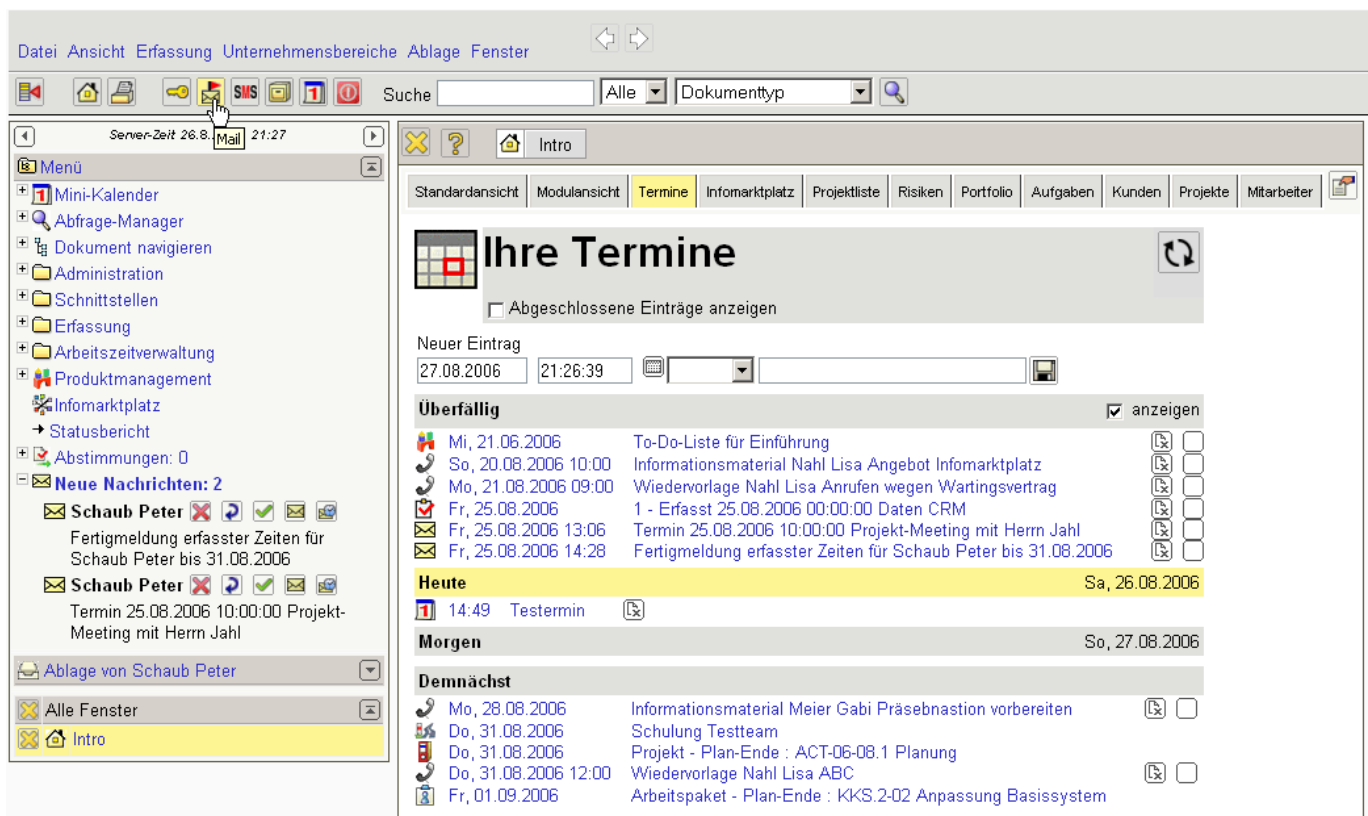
Datei Ansicht Erfassung Unternehmensbereiche Ablage Fenster

SMS Suche Alle Dokumenttyp

Server-Zeit 26.8. Mail 21:27

Menü
Mini-Kalender
Abfrage-Manager
Dokument navigieren
Administration
Schnittstellen
Erfassung
Arbeitszeitverwaltung
Produktmanagement
Infomarktplatz
Statusbericht
Abstimmungen: 0
Neue Nachrichten: 2
Schaub Peter
Fertigmeldung erfasster Zeiten für Schaub Peter bis 31.08.2006
Schaub Peter
Termin 25.08.2006 10:00:00 Projekt-Meeting mit Herrn Jahl

Ablage von Schaub Peter

Alle Fenster
Intro

Intro

Standardansicht | Modulansicht | Termine | Infomarktplatz | Projektliste | Risiken | Portfolio | Aufgaben | Kunden | Projekte | Mitarbeiter

Ihre Termine
Abgeschlossene Einträge anzeigen

Neuer Eintrag
27.08.2006 21:26:39

Überfällig anzeigen
Mi, 21.06.2006 To-Do-Liste für Einführung
So, 20.08.2006 10:00 Informationsmaterial Nahl Lisa Angebot Infomarktplatz
Mo, 21.08.2006 09:00 Wiedervorlage Nahl Lisa Anrufen wegen Wartingsvertrag
Fr, 25.08.2006 1 - Erfasst 25.08.2006 00:00:00 Daten CRM
Fr, 25.08.2006 13:06 Termin 25.08.2006 10:00:00 Projekt-Meeting mit Herrn Jahl
Fr, 25.08.2006 14:28 Fertigmeldung erfasster Zeiten für Schaub Peter bis 31.08.2006

Heute Sa, 26.08.2006
14:49 Testermin

Morgen So, 27.08.2006

Demnächst
Mo, 28.08.2006 Informationsmaterial Meier Gabi Präsebnastion vorbereiten
Do, 31.08.2006 Schulung Testteam
Do, 31.08.2006 Projekt - Plan-Ende : ACT-06-08.1 Planung
Do, 31.08.2006 12:00 Wiedervorlage Nahl Lisa ABC
Fr, 01.09.2006 Arbeitspaket - Plan-Ende : KKS.2-02 Anpassung Basissystem